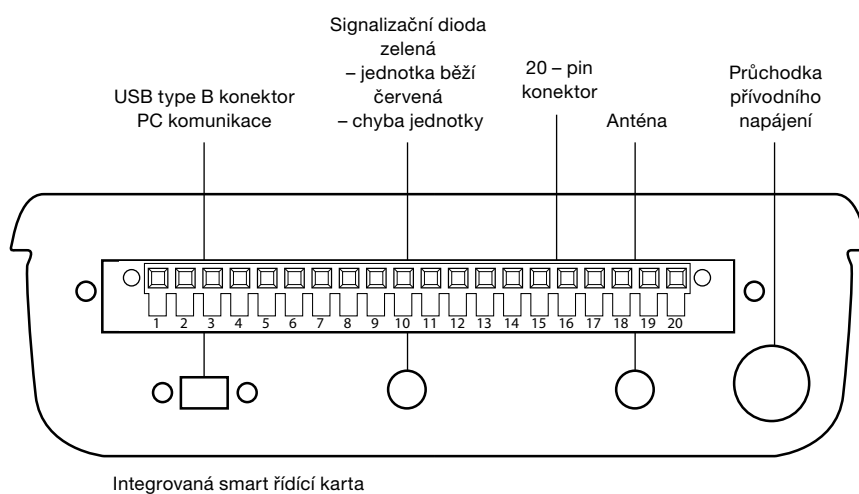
USB type B konektor
PC komunikace

Signalizační dioda
zelená
– jednotka běží
červená
– chyba jednotky

20 – pin
konektor

Anténa

Průchodka
přívodního
napájení

1 2 3 4 5 6 7 8 9 10 11 12 13 14 15 16 17 18 19 20

Integrovaná smart řídící karta